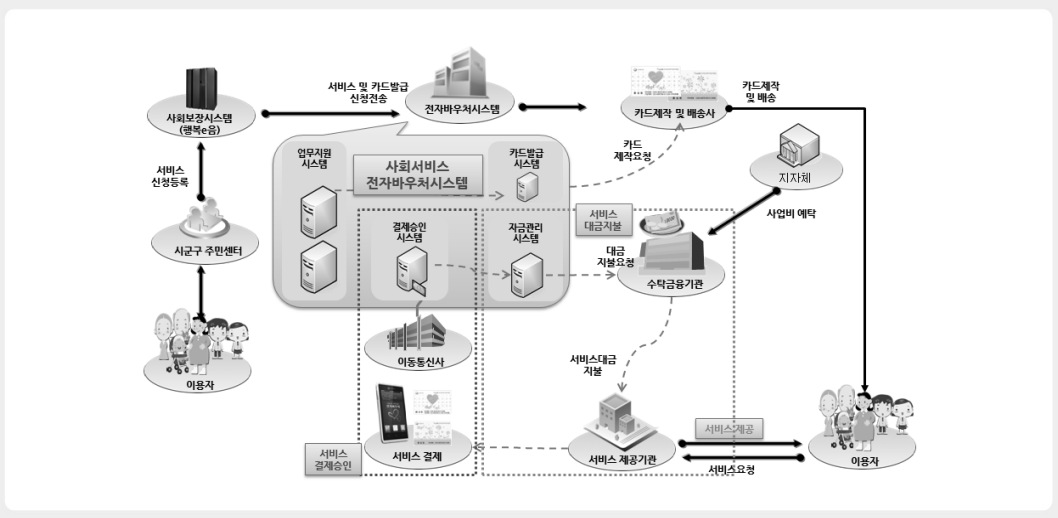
사회보장시스템
(행복e음)

서비스 및 카드발급
신청전송

전자바우처시스템

카드제작 및 배송사

카드제작
및 배송

서비스
신청등록

업무지원
시스템

사회서비스
전자바우처시스템

카드발급
시스템

카드
제작요청

지자체

시군구 주민센터

결제승인
시스템

자금관리
시스템

서비스
대금지불

사업비 예탁

대금
지불요청

수탁금융기관

이용자

이동통신사

서비스대금
지불

서비스 결제

서비스 제공기관

서비스제공

서비스요청

서비스
결제승인

이용자